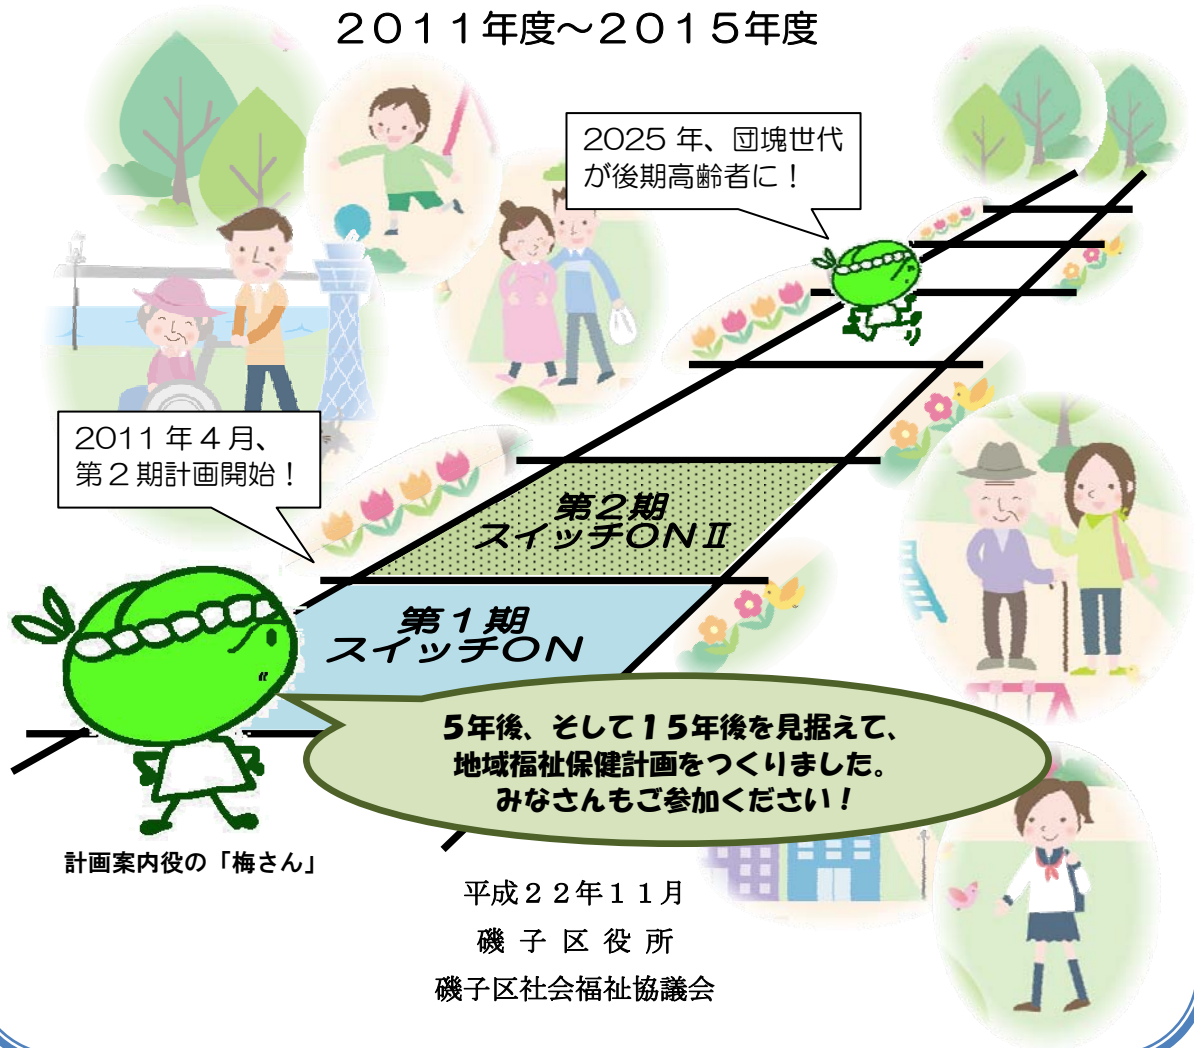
２０１１年度～２０１５年度

2025 年、団塊世代が後期高齢者に！

2011 年４月、第２期計画開始！

第２期
スイッチＯＮⅡ

第１期
スイッチＯＮ

５年後、そして１５年後を見据えて、地域福祉保健計画をつくりました。みなさんもご参加ください！

計画案内役の「梅さん」

平成２２年１１月
磯 子 区 役 所
磯子区社会福祉協議会